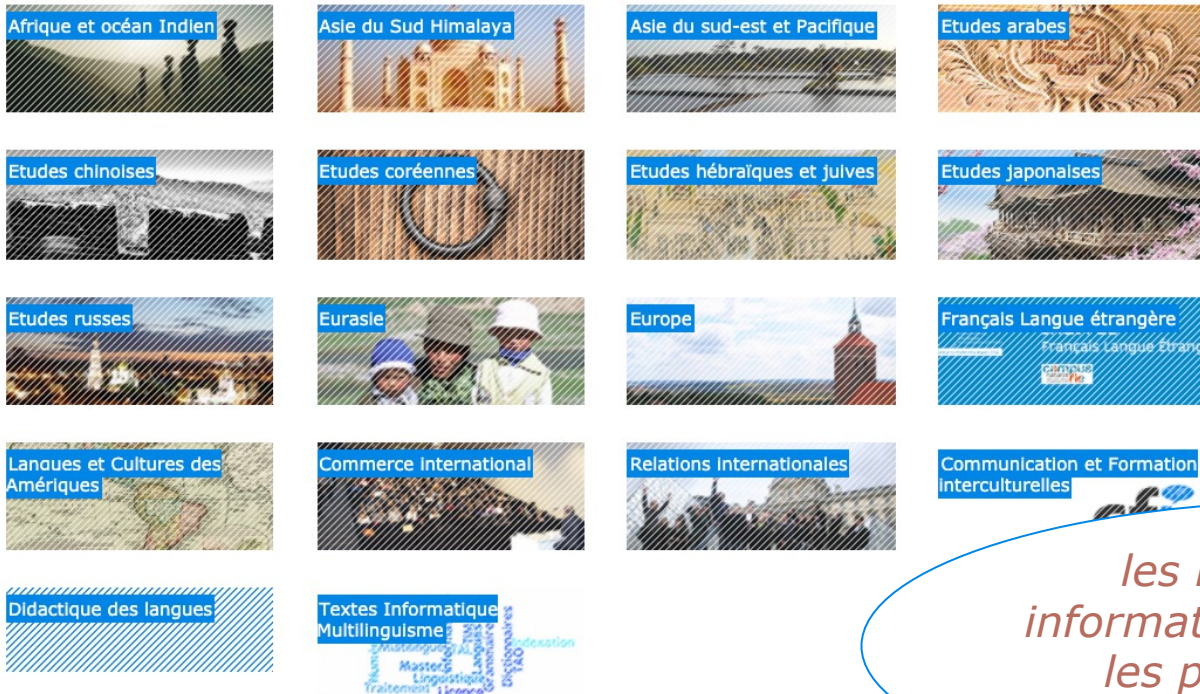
Afrique et océan Indien

Asie du Sud Himalaya

Asie du sud-est et Pacifique

Etudes arabes

Etudes chinoises

Etudes coréennes

Etudes hébraïques et juives

Etudes japonaises

Etudes russes

Eurasie

Europe

Français Langue étrangère

Français Langue Étrang

campus fle

Langues et Cultures des Amériques

Commerce international

Relations internationales

Communication et Formation interculturelles

Didactique des langues

Textes Informatique Multilinguisme

Master Linguistique Traitement Licence Dictionnaires TAO Indexation

les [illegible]
informat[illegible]
les p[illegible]